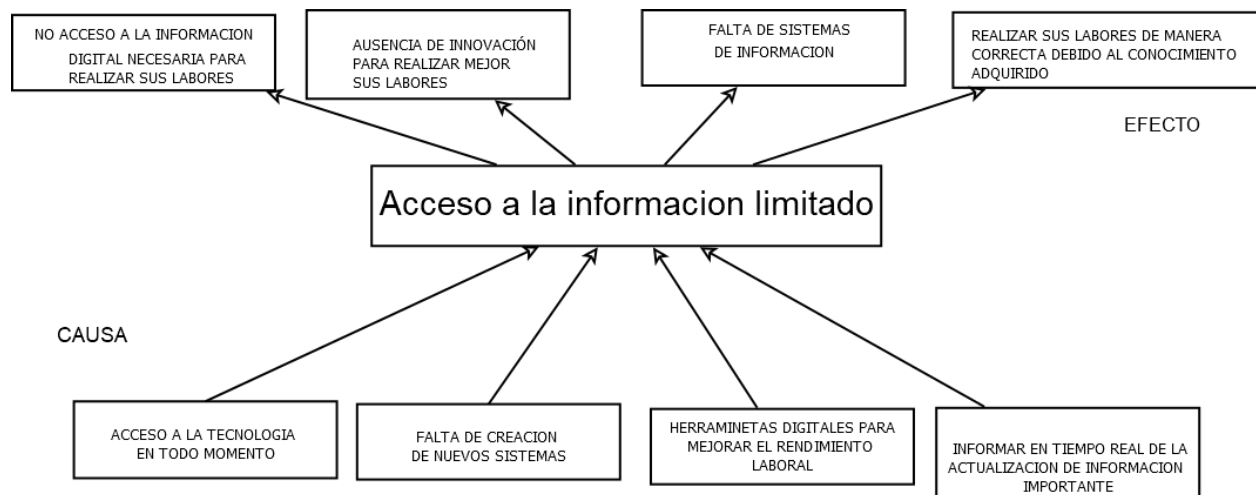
NO ACCESO A LA INFORMACION DIGITAL NECESARIA PARA REALIZAR SUS LABORES

AUSENCIA DE INNOVACIÓN PARA REALIZAR MEJOR SUS LABORES

FALTA DE SISTEMAS DE INFORMACION

REALIZAR SUS LABORES DE MANERA CORRECTA DEBIDO AL CONOCIMIENTO ADQUIRIDO

EFECTO

Acceso a la informacion limitado

CAUSA

ACCESO A LA TECNOLOGIA EN TODO MOMENTO

FALTA DE CREACION DE NUEVOS SISTEMAS

HERRAMINETAS DIGITALES PARA MEJORAR EL RENDIMIENTO LABORAL

INFORMAR EN TIEMPO REAL DE LA ACTUALIZACION DE INFORMACION IMPORTANTE